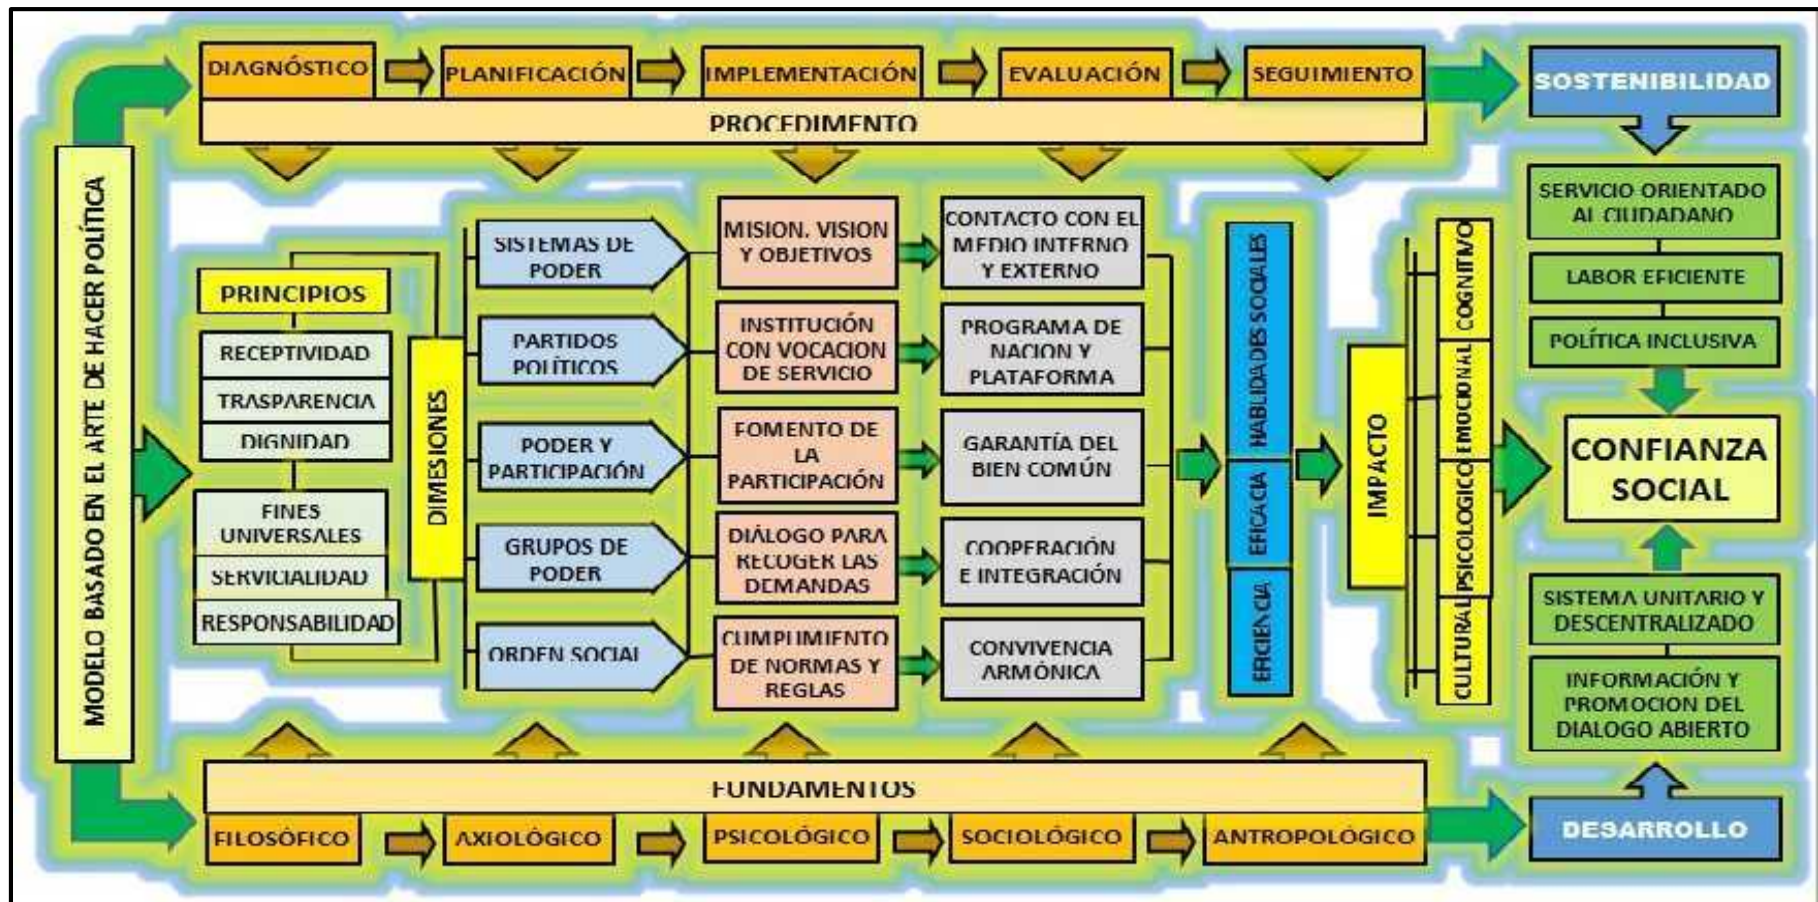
DIAGNÓSTICO
PLANIFICACIÓN
IMPLEMENTACIÓN
EVALUACIÓN
SEGUIMIENTO
PROCEDIMENTO
SOSTENIBILIDAD

MODELO BASADO EN EL ARTE DE HACER POLÍTICA

PRINCIPIOS
RECEPTIVIDAD
TRASPARENCIA
DIGNIDAD
FINES UNIVERSALES
SERVICIALIDAD
RESPONSABILIDAD

DIMESIONES

SISTEMAS DE PODER
PARTIDOS POLÍTICOS
PODER Y PARTICIPACIÓN
GRUPOS DE PODER
ORDEN SOCIAL

MISION, VISION Y OBJETIVOS
INSTITUCIÓN CON VOCACION DE SERVICIO
FOMENTO DE LA PARTICIPACIÓN
DIÁLOGO PARA RECOGER LAS DEMANDAS
CUMPLIMIENTO DE NORMAS Y REGLAS

CONTACTO CON EL MEDIO INTERNO Y EXTERNO
PROGRAMA DE NACION Y PLATAFORMA
GARANTÍA DEL BIEN COMÚN
COOPERACIÓN E INTEGRACIÓN
CONVIVENCIA ARMÓNICA

HABILIDADES SOCIALES
EFICACIA
EFICIENCIA

IMPACTO

COGNITIVO
EMOCIONAL
PSICOLOGICO
CULTURAL

SERVICIO ORIENTADO AL CIUDADANO
LABOR EFICIENTE
POLÍTICA INCLUSIVA
CONFIANZA SOCIAL
SISTEMA UNITARIO Y DESCENTRALIZADO
INFORMACIÓN Y PROMOCION DEL DIALOGO ABIERTO

FUNDAMENTOS
FILOSÓFICO
AXIOLÓGICO
PSICOLÓGICO
SOCIOLÓGICO
ANTROPOLÓGICO
DESARROLLO